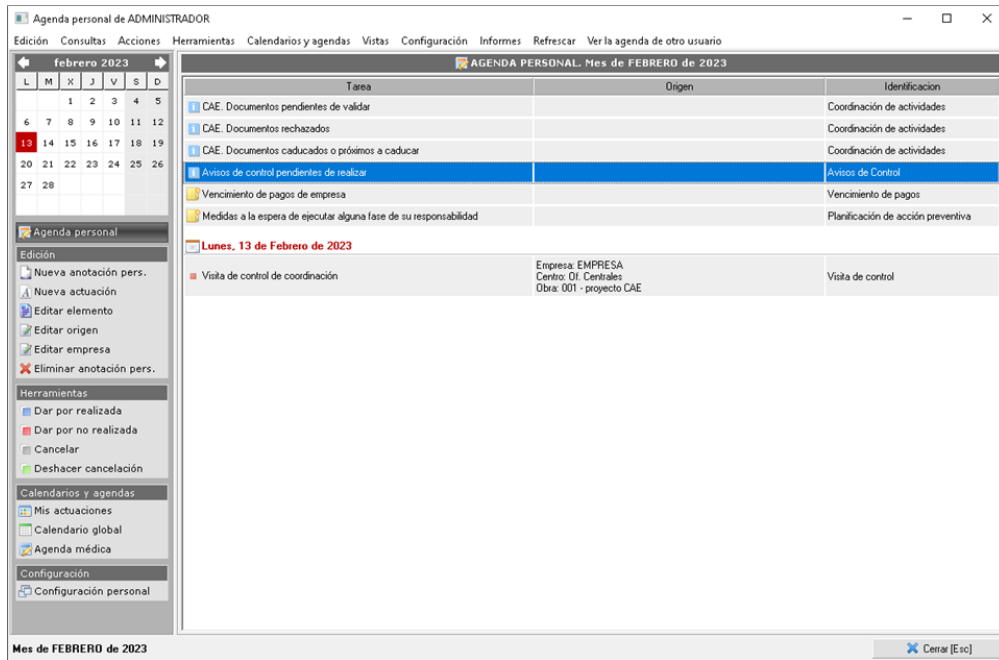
Agenda personal de ADMINISTRADOR

Edición Consultas Acciones Herramientas Calendarios y agendas Vistas Configuración Informes Refrescar Ver la agenda de otro usuario

febrero 2023

| L | M | X | J | V | S | D |
|---|---|---|---|---|---|---|
| | | 1 | 2 | 3 | 4 | 5 |
| 6 | 7 | 8 | 9 | 10 | 11 | 12 |
| 13 | 14 | 15 | 16 | 17 | 18 | 19 |
| 20 | 21 | 22 | 23 | 24 | 25 | 26 |
| 27 | 28 | | | | | |

Agenda personal

Edición
Nueva anotación pers.
Nueva actuación
Editar elemento
Editar origen
Editar empresa
Eliminar anotación pers.

Herramientas
Dar por realizada
Dar por no realizada
Cancelar
Deshacer cancelación

Calendarios y agendas
Mis actuaciones
Calendario global
Agenda médica

Configuración
Configuración personal

AGENDA PERSONAL. Mes de FEBRERO de 2023

| Tarea | Origen | Identificacion |
|---|---|---|
| CAE. Documentos pendientes de validar | | Coordinación de actividades |
| CAE. Documentos rechazados | | Coordinación de actividades |
| CAE. Documentos caducados o próximos a caducar | | Coordinación de actividades |
| Avisos de control pendientes de realizar | | Avisos de Control |
| Vencimiento de pagos de empresa | | Vencimiento de pagos |
| Medidas a la espera de ejecutar alguna fase de su responsabilidad | | Planificación de acción preventiva |

Lunes, 13 de Febrero de 2023

| | | |
|---|---|---|
| Visita de control de coordinación | Empresa: EMPRESA Centro: Of. Centrales Obra: 001 - proyecto CAE | Visita de control |

Mes de FEBRERO de 2023

Cerrar [Esc]